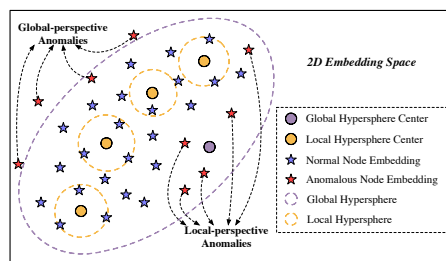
Global-perspective Anomalies

2D Embedding Space

Global Hypersphere Center
Local Hypersphere Center
Normal Node Embedding
Anomalous Node Embedding
Global Hypersphere
Local Hypersphere

Local-perspective Anomalies